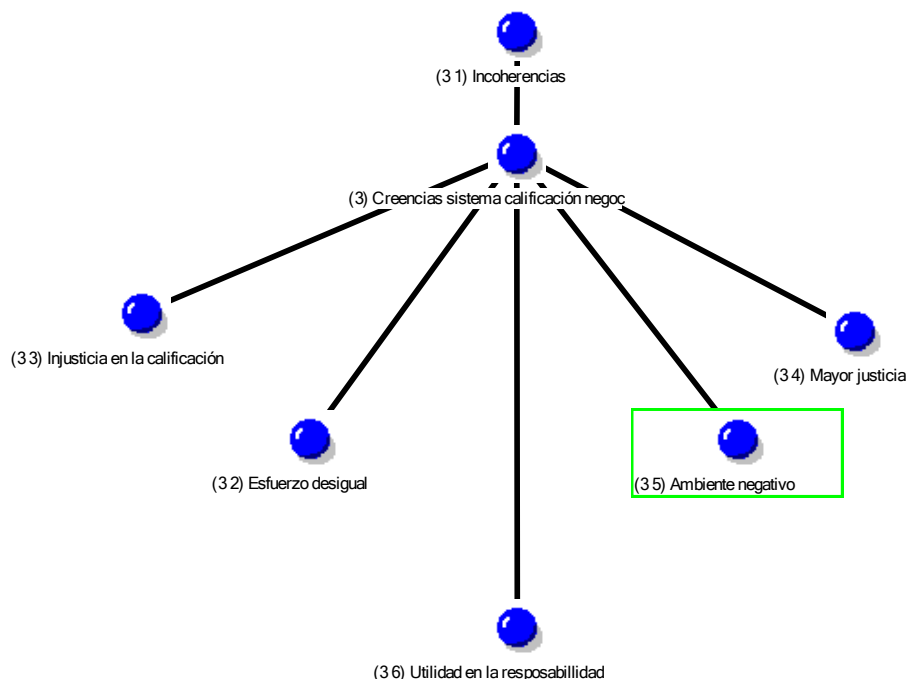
(3 1) Incoherencias

(3) Creencias sistema calificación negoc

(3 3) Injusticia en la calificación

(3 4) Mayor justicia

(3 2) Esfuerzo desigual

(3 5) Ambiente negativo

(3 6) Utilidad en la resposabillidad